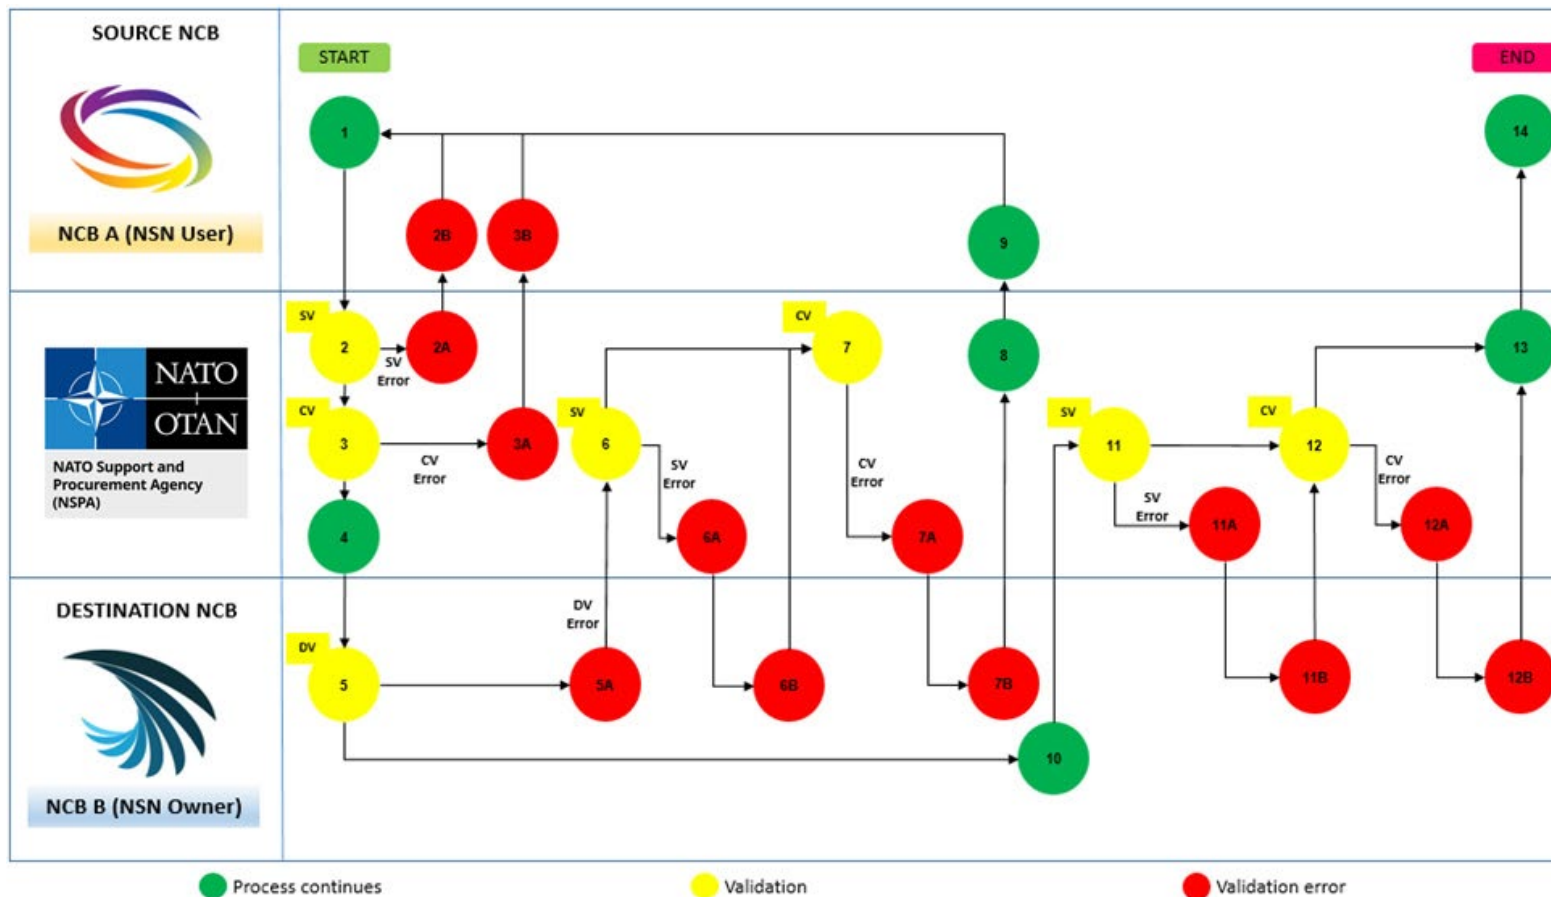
SOURCE NCB

NCB A (NSN User)

NATO
OTAN

NATO Support and Procurement Agency (NSPA)

DESTINATION NCB

NCB B (NSN Owner)

START

END

1

2B

3B

9

14

SV

2

SV Error

2A

CV

3

CV Error

3A

SV

6

SV Error

6A

CV

7

CV Error

7A

8

SV

11

SV Error

11A

CV

12

CV Error

12A

13

4

DV

5

DV Error

5A

6B

7B

10

11B

12B

Process continues

Validation

Validation error